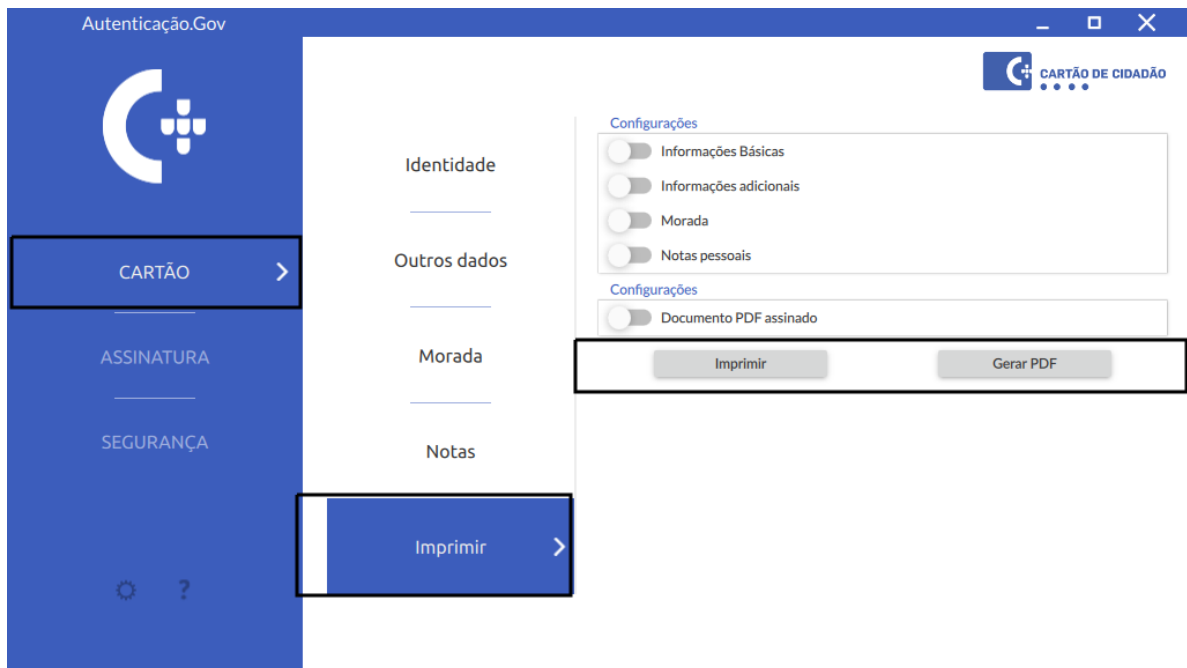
Autenticação.Gov

CARTÃO DE CIDADÃO

CARTÃO

ASSINATURA

SEGURANÇA

?

Identidade

Outros dados

Morada

Notas

Imprimir

Configurações

Informações Básicas

Informações adicionais

Morada

Notas pessoais

Configurações

Documento PDF assinado

Imprimir

Gerar PDF